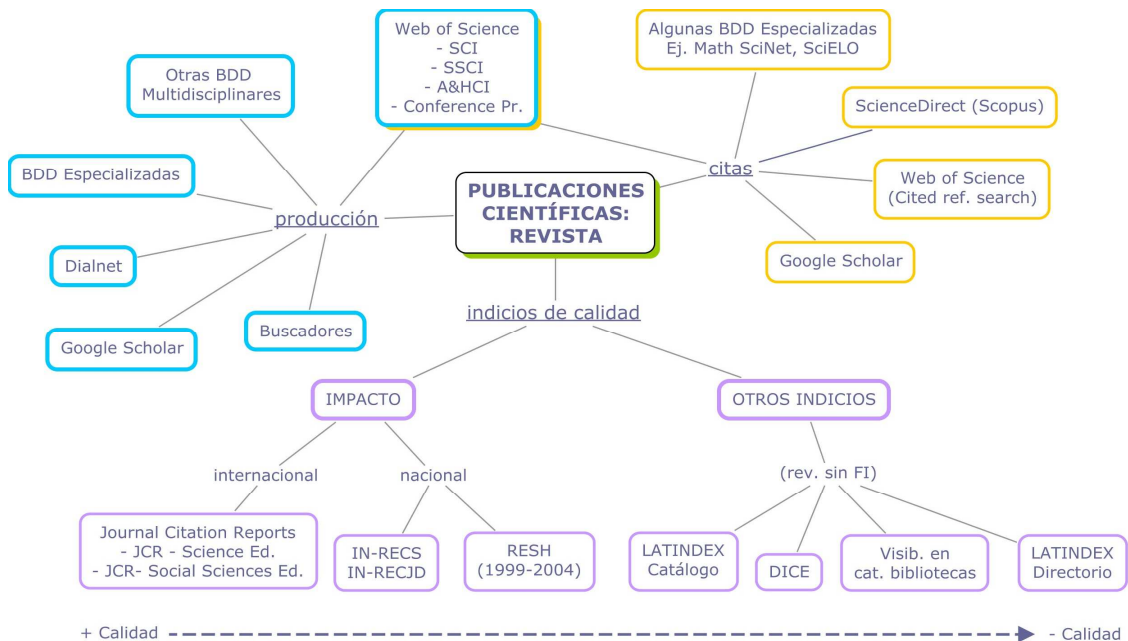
PUBLICACIONES CIENTÍFICAS: REVISTA

producción

Otras BDD Multidisciplinares

Web of Science
- SCI
- SSCI
- A&HCI
- Conference Pr.

BDD Especializadas

Dialnet

Google Scholar

Buscadores

citas

Algunas BDD Especializadas
Ej. Math SciNet, SciELO

ScienceDirect (Scopus)

Web of Science
(Cited ref. search)

Google Scholar

indicios de calidad

IMPACTO

internacional

Journal Citation Reports
- JCR - Science Ed.
- JCR- Social Sciences Ed.

nacional

IN-RECS
IN-RECJD

RESH
(1999-2004)

OTROS INDICIOS

(rev. sin FI)

LATINDEX
Catálogo

DICE

Visib. en
cat. bibliotecas

LATINDEX
Directorio

+ Calidad - Calidad